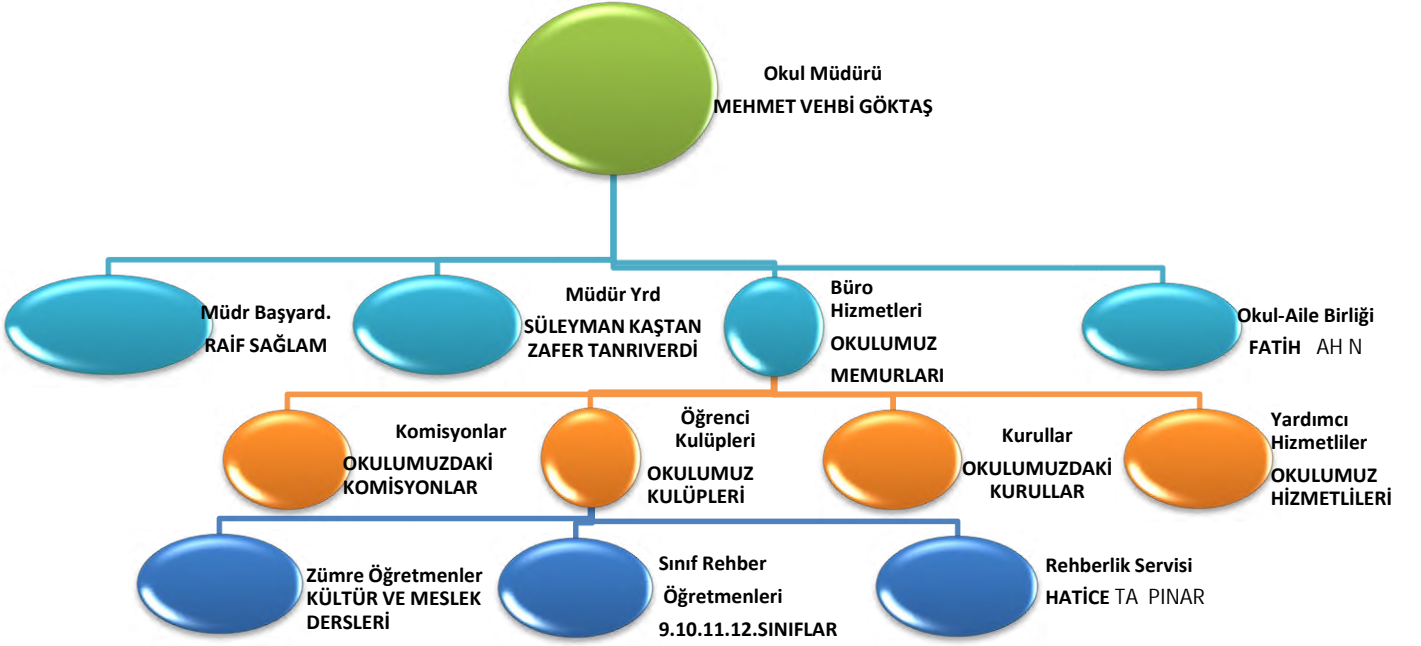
Okul Müdürü
MEHMET VEHBİ GÖKTAŞ

Müdr Başyard.
RAİF SAĞLAM

Müdür Yrd
SÜLEYMAN KAŞTAN
ZAFER TANRIVERDİ

Büro Hizmetleri
OKULUMUZ MEMURLARI

Okul-Aile Birliği
FATİH AH N

Komisyonlar
OKULUMUZDAKİ KOMİSYONLAR

Öğrenci Kulüpleri
OKULUMUZ KULÜPLERİ

Kurullar
OKULUMUZDAKİ KURULLAR

Yardımcı Hizmetliler
OKULUMUZ HİZMETLİLERİ

Zümre Öğretmenler
KÜLTÜR VE MESLEK DERSLERİ

Sınıf Rehber Öğretmenleri
9.10.11.12.SINIFLAR

Rehberlik Servisi
HATİCE TA PINAR